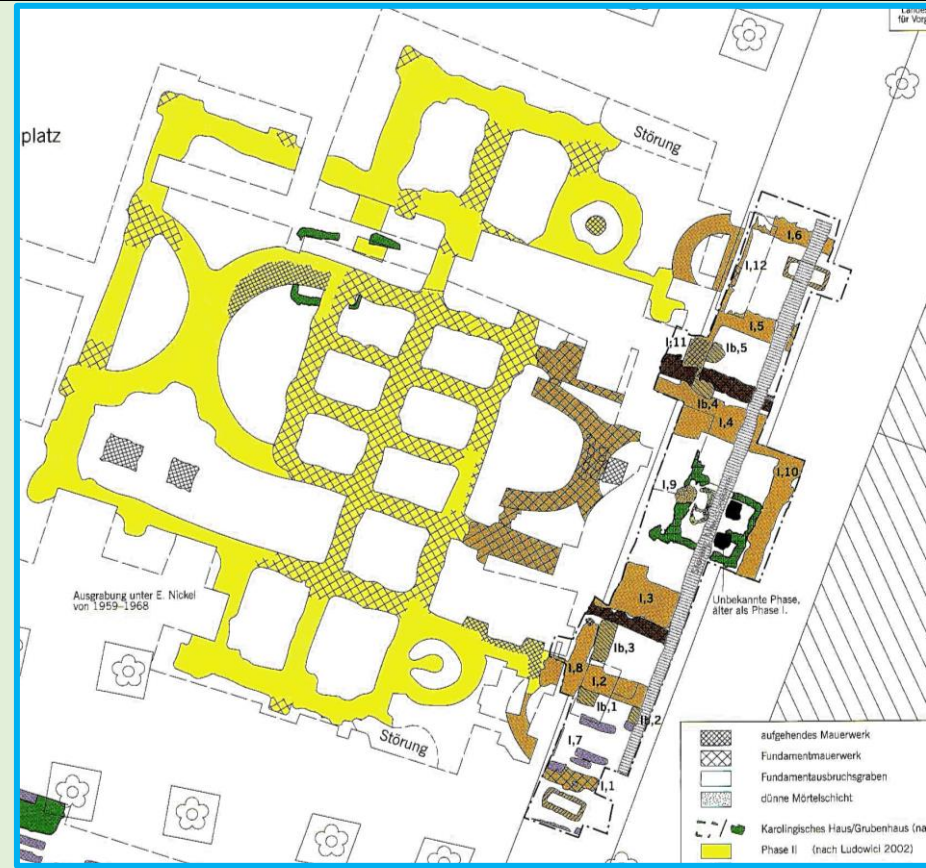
Lande
für Vorg

platz

Störung

I,6

I,12

I,5

I,11

Ib,5

Ib,4

I,4

I,10

I,9

Unbekannte Phase, älter als Phase I.

Ausgrabung unter E. Nickel von 1959–1968

I,3

Ib,3

I,8

I,2

Ib,1

Ib,2

I,7

I,1

Störung

aufgehendes Mauerwerk
Fundamentmauerwerk
Fundamentausbruchsgraben
dünne Mörtelschicht
Karolingisches Haus/Grubenhaus (na
Phase II (nach Ludowici 2002)